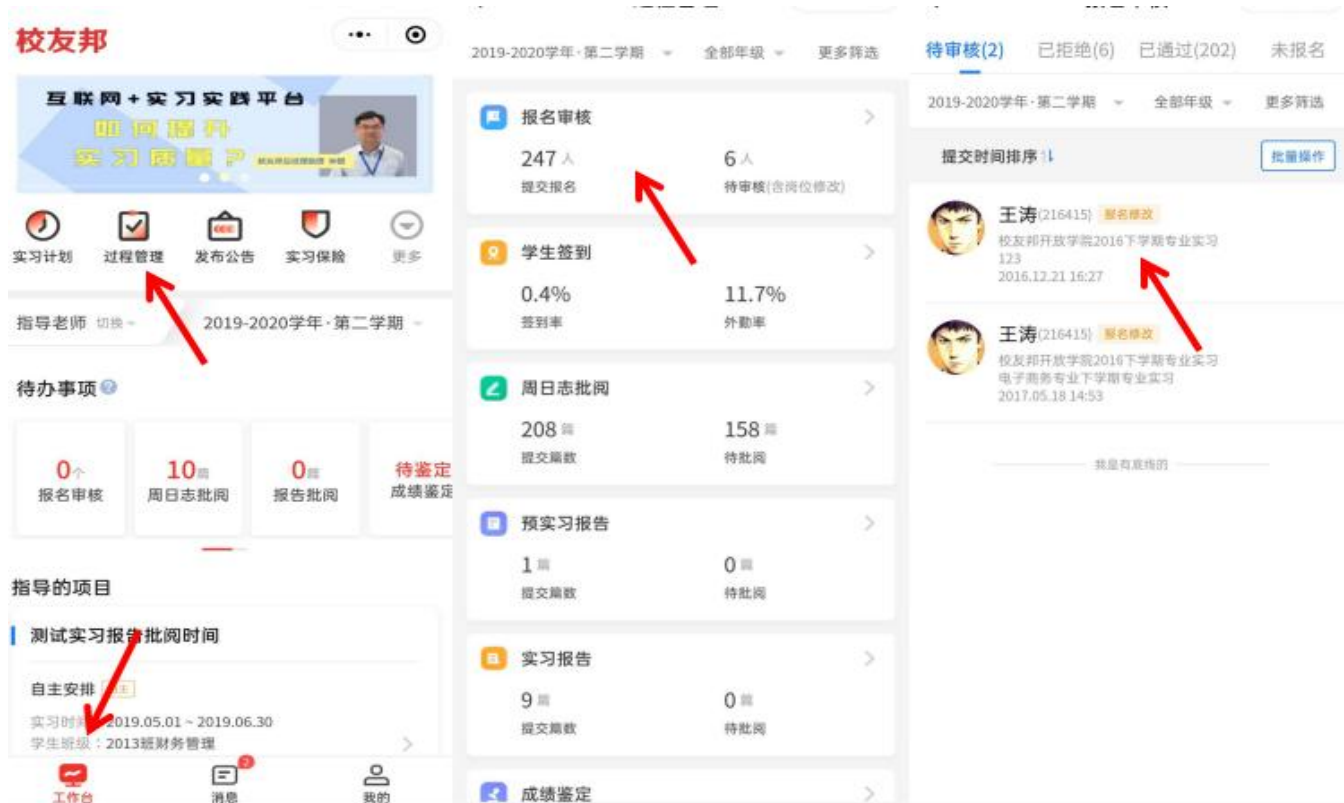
校友邦

互联网+实习实践平台
如何提升
实习质量?

实习计划 过程管理 发布公告 实习保险 更多

指导老师 切换 2019-2020学年·第二学期

待办事项

0个
报名审核

10篇
周日志批阅

0篇
报告批阅

待鉴定
成绩鉴定

指导的项目

测试实习报告批阅时间

自主安排

实习时间：2019.05.01 ~ 2019.06.30
学生班级：2013班财务管理

工作台 消息 我的

2019-2020学年·第二学期 全部年级 更多筛选

报名审核
247人
提交报名
6人
待审核(含岗位修改)

学生签到
0.4%
签到率
11.7%
外勤率

周日志批阅
208篇
提交篇数
158篇
待批阅

预实习报告
1篇
提交篇数
0篇
待批阅

实习报告
9篇
提交篇数
0篇
待批阅

成绩鉴定

待审核(2) 已拒绝(6) 已通过(202) 未报名

2019-2020学年·第二学期 全部年级 更多筛选

提交时间排序

批量操作

王涛(216415) 报名修改
校友邦开放学院2016下学期专业实习
123
2016.12.21 16:27

王涛(216415) 报名修改
校友邦开放学院2016下学期专业实习
电子商务专业下学期专业实习
2017.05.18 14:53

我是有底线的